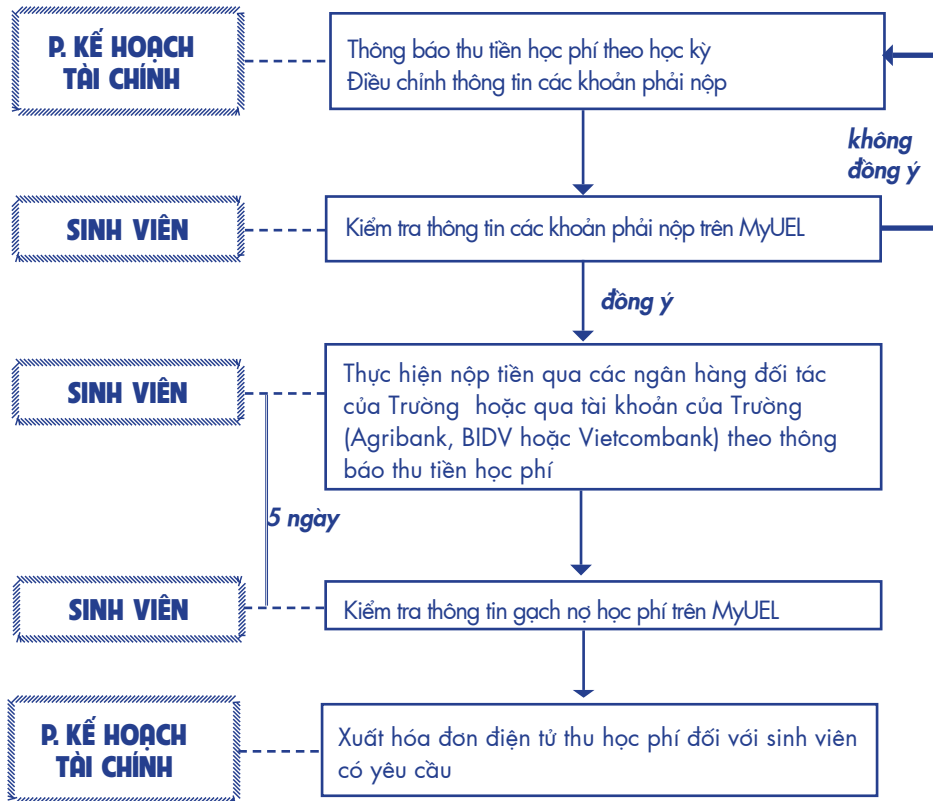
P. KẾ HOẠCH TÀI CHÍNH

Thông báo thu tiền học phí theo học kỳ
Điều chỉnh thông tin các khoản phải nộp

không đồng ý

SINH VIÊN

Kiểm tra thông tin các khoản phải nộp trên MyUEL

đồng ý

SINH VIÊN

Thực hiện nộp tiền qua các ngân hàng đối tác của Trường hoặc qua tài khoản của Trường (Agribank, BIDV hoặc Vietcombank) theo thông báo thu tiền học phí

5 ngày

SINH VIÊN

Kiểm tra thông tin gạch nợ học phí trên MyUEL

P. KẾ HOẠCH TÀI CHÍNH

Xuất hóa đơn điện tử thu học phí đối với sinh viên có yêu cầu